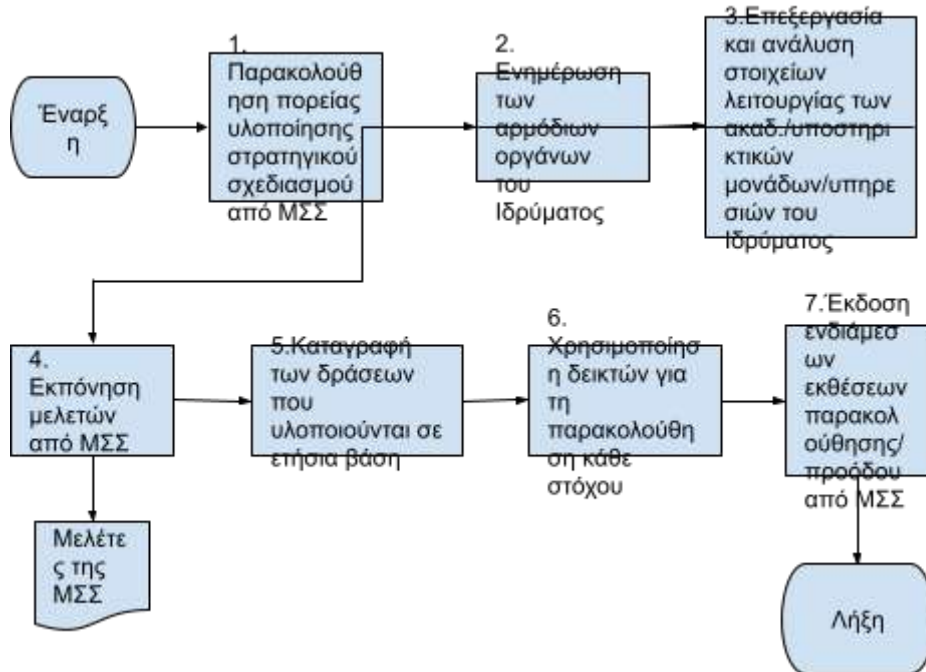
Έναρξ η

1. Παρακολούθηση πορείας υλοποίησης στρατηγικού σχεδιασμού από ΜΣΣ

2. Ενημέρωση των αρμόδιων οργάνων του Ιδρύματος

3.Επεξεργασία και ανάλυση στοιχείων λειτουργίας των ακαδ./υποστηρικτικών μονάδων/υπηρεσιών του Ιδρύματος

4. Εκπόνηση μελετών από ΜΣΣ

Μελέτε ς της ΜΣΣ

5.Καταγραφή των δράσεων που υλοποιούνται σε ετήσια βάση

6. Χρησιμοποίηση δεικτών για τη παρακολούθηση κάθε στόχου

7.Έκδοση ενδιάμεσων εκθέσεων παρακολούθησης/προόδου από ΜΣΣ

Λήξη